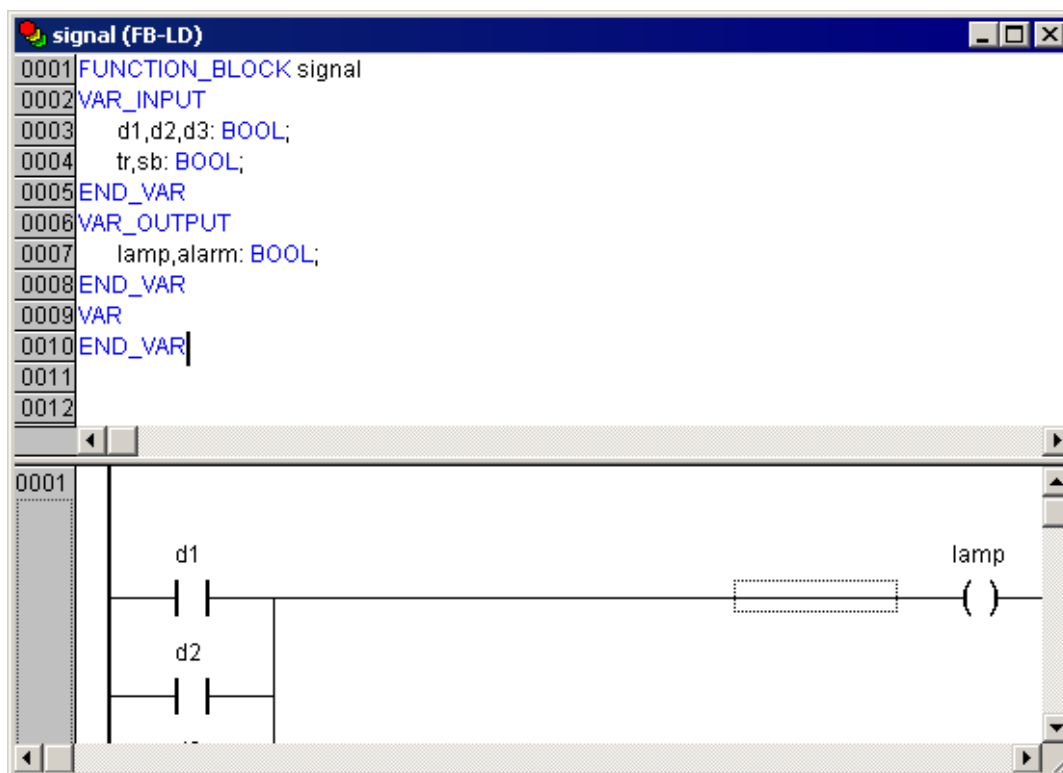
signal (FB-LD)

0001 FUNCTION_BLOCK signal
0002 VAR_INPUT
0003 d1,d2,d3: BOOL;
0004 tr,sb: BOOL;
0005 END_VAR
0006 VAR_OUTPUT
0007 lamp,alarm: BOOL;
0008 END_VAR
0009 VAR
0010 END_VAR
0011
0012

0001
d1
lamp
d2
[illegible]